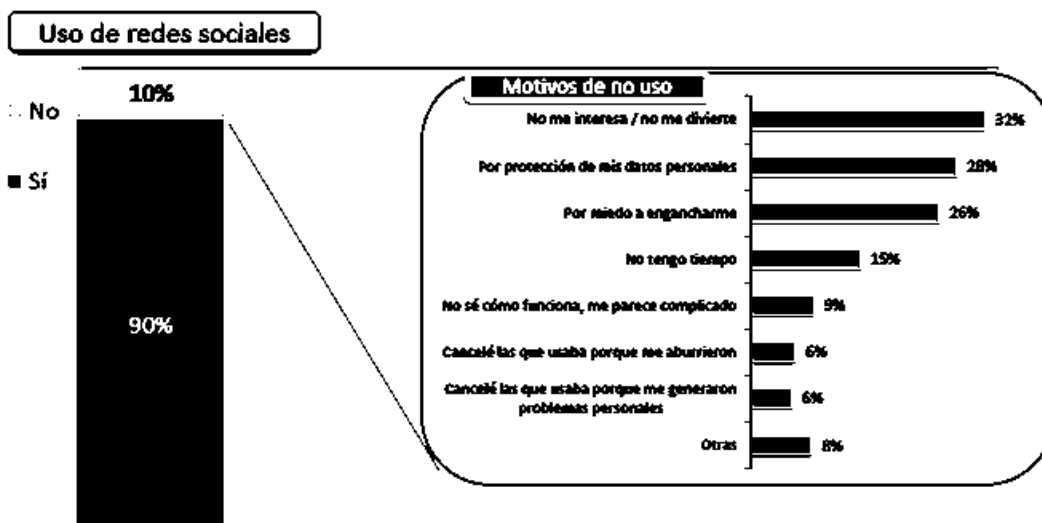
Uso de redes sociales

No

Sí

10%

90%

Motivos de no uso

No me interesa / no me divierte 32%

Por protección de mis datos personales 28%

Por miedo a engancharme 26%

No tengo tiempo 15%

No sé cómo funciona, me parece complicado 9%

Cancelé las que usaba porque me aburrieron 6%

Cancelé las que usaba porque me generaron problemas personales 6%

Otras 8%